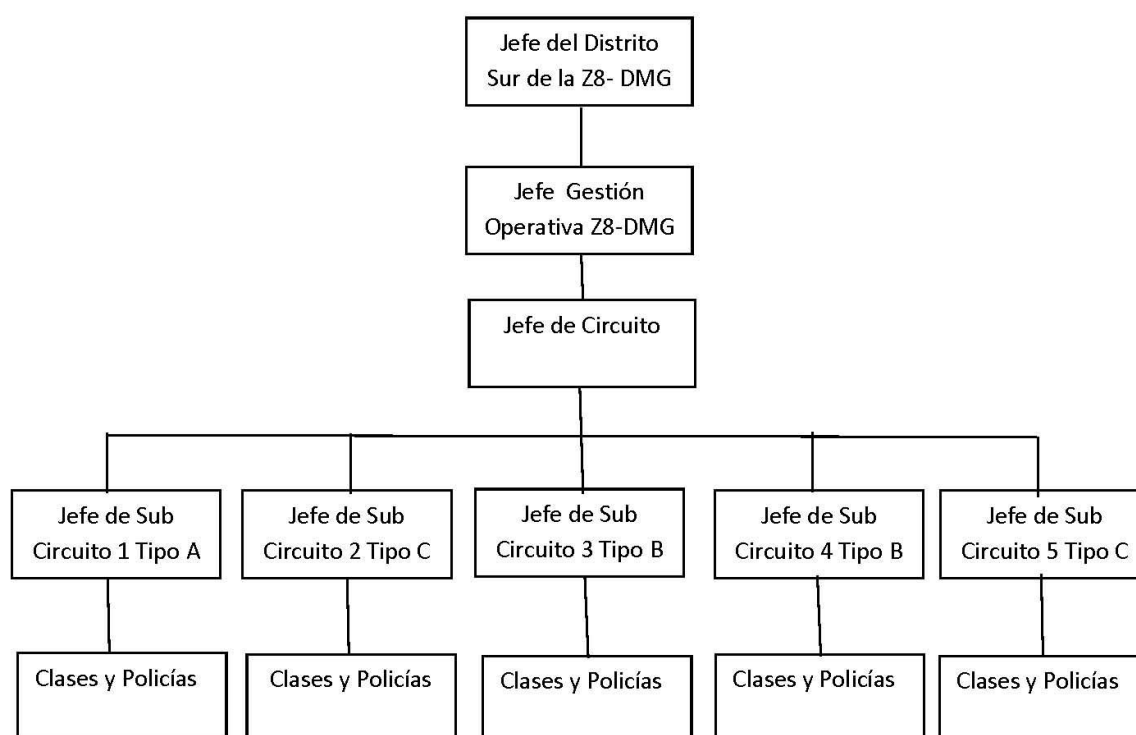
Jefe del Distrito Sur de la Z8- DMG

Jefe Gestión Operativa Z8-DMG

Jefe de Circuito

Jefe de Sub Circuito 1 Tipo A

Jefe de Sub Circuito 2 Tipo C

Jefe de Sub Circuito 3 Tipo B

Jefe de Sub Circuito 4 Tipo B

Jefe de Sub Circuito 5 Tipo C

Clases y Policías

Clases y Policías

Clases y Policías

Clases y Policías

Clases y Policías